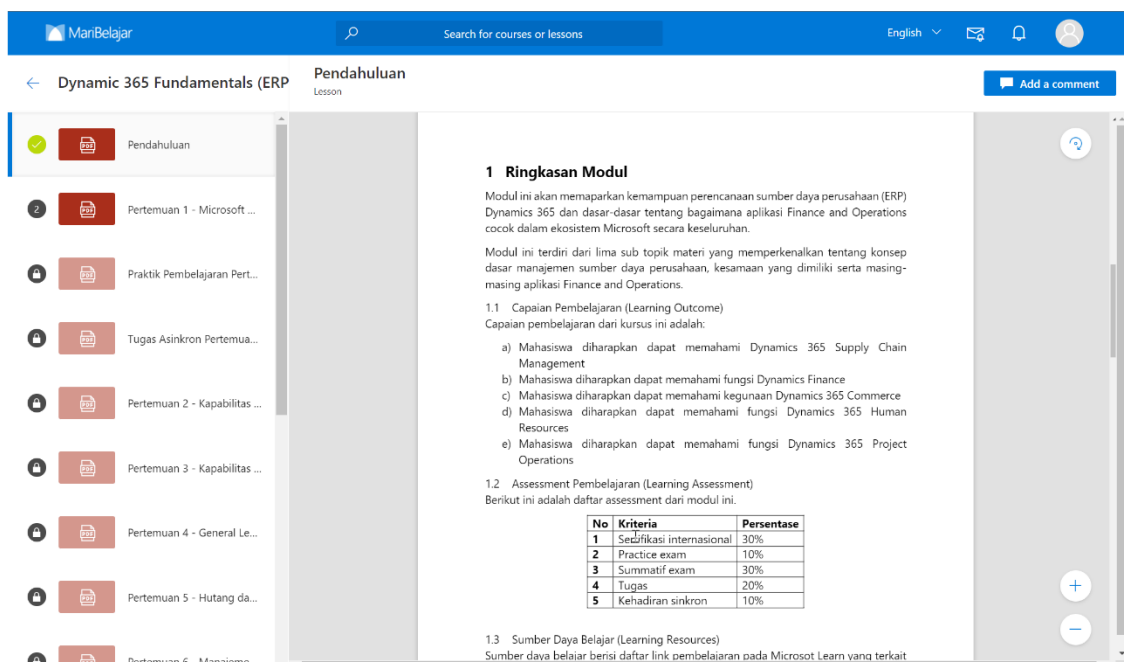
MariBelajar

Search for courses or lessons

English

Dynamic 365 Fundamentals (ERP

Pendahuluan
Lesson

Add a comment

PDF Pendahuluan

2 PDF Pertemuan 1 - Microsoft ...

PDF Praktik Pembelajaran Pert...

PDF Tugas Asinkron Pertemua...

PDF Pertemuan 2 - Kapabilitas ...

PDF Pertemuan 3 - Kapabilitas ...

PDF Pertemuan 4 - General Le...

PDF Pertemuan 5 - Hutang da...

PDF Pertemuan 6 - Manajeme...

1 Ringkasan Modul

Modul ini akan memaparkan kemampuan perencanaan sumber daya perusahaan (ERP) Dynamics 365 dan dasar-dasar tentang bagaimana aplikasi Finance and Operations cocok dalam ekosistem Microsoft secara keseluruhan.

Modul ini terdiri dari lima sub topik materi yang memperkenalkan tentang konsep dasar manajemen sumber daya perusahaan, kesamaan yang dimiliki serta masing-masing aplikasi Finance and Operations.

1.1 Capaian Pembelajaran (Learning Outcome)
Capaian pembelajaran dari kursus ini adalah:

a) Mahasiswa diharapkan dapat memahami Dynamics 365 Supply Chain Management
b) Mahasiswa diharapkan dapat memahami fungsi Dynamics Finance
c) Mahasiswa diharapkan dapat memahami kegunaan Dynamics 365 Commerce
d) Mahasiswa diharapkan dapat memahami fungsi Dynamics 365 Human Resources
e) Mahasiswa diharapkan dapat memahami fungsi Dynamics 365 Project Operations

1.2 Assessment Pembelajaran (Learning Assessment)
Berikut ini adalah daftar assessment dari modul ini.

| No | Kriteria | Persentase |
|---|---|---|
| 1 | Sertifikasi internasional | 30% |
| 2 | Practice exam | 10% |
| 3 | Summatif exam | 30% |
| 4 | Tugas | 20% |
| 5 | Kehadiran sinkron | 10% |

1.3 Sumber Daya Belajar (Learning Resources)
Sumber daya belajar berisi daftar link pembelajaran pada Microsot Learn yang terkait